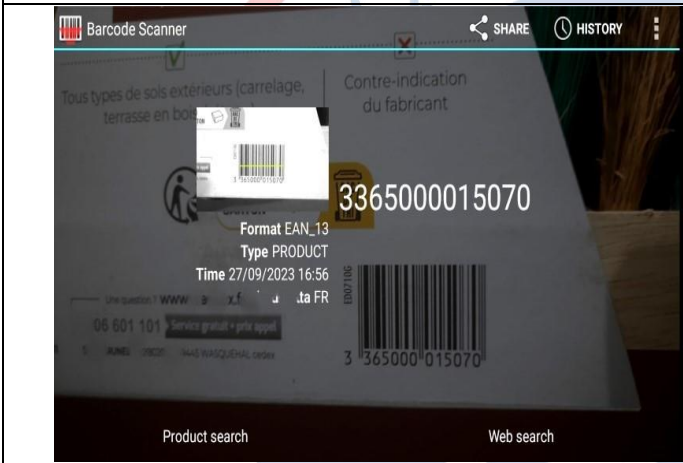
Barcode Scanner

SHARE

HISTORY

Tous types de sols extérieurs (carrelage, terrasse en bois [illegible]

Contre-indication du fabricant

3365000015070

Format EAN_13

Type PRODUCT

Time 27/09/2023 16:56

Une question ? WWW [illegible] .ta FR

06 601 101 Service gratuit + prix appel

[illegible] 59520 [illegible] WASQUEHAL cedex

3 365000 015070

Product search

Web search